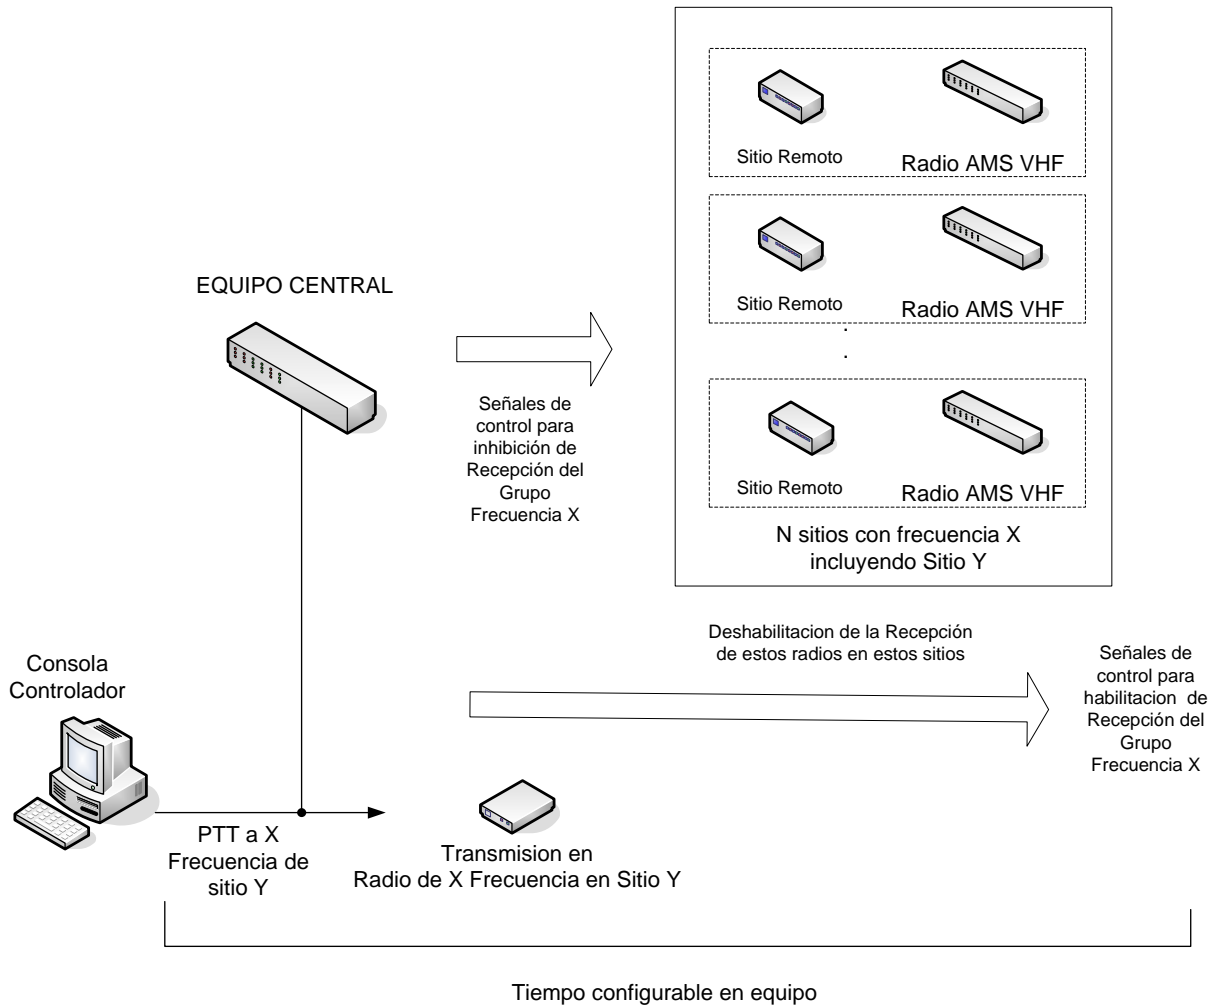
Sitio Remoto

Radio AMS VHF

Sitio Remoto

Radio AMS VHF

Sitio Remoto

Radio AMS VHF

N sitios con frecuencia X incluyendo Sitio Y

EQUIPO CENTRAL

Señales de control para inhibición de Recepción del Grupo Frecuencia X

Deshabilitacion de la Recepción de estos radios en estos sitios

Señales de control para habilitacion de Recepción del Grupo Frecuencia X

Consola Controlador

PTT a X Frecuencia de sitio Y

Transmision en Radio de X Frecuencia en Sitio Y

Tiempo configurable en equipo